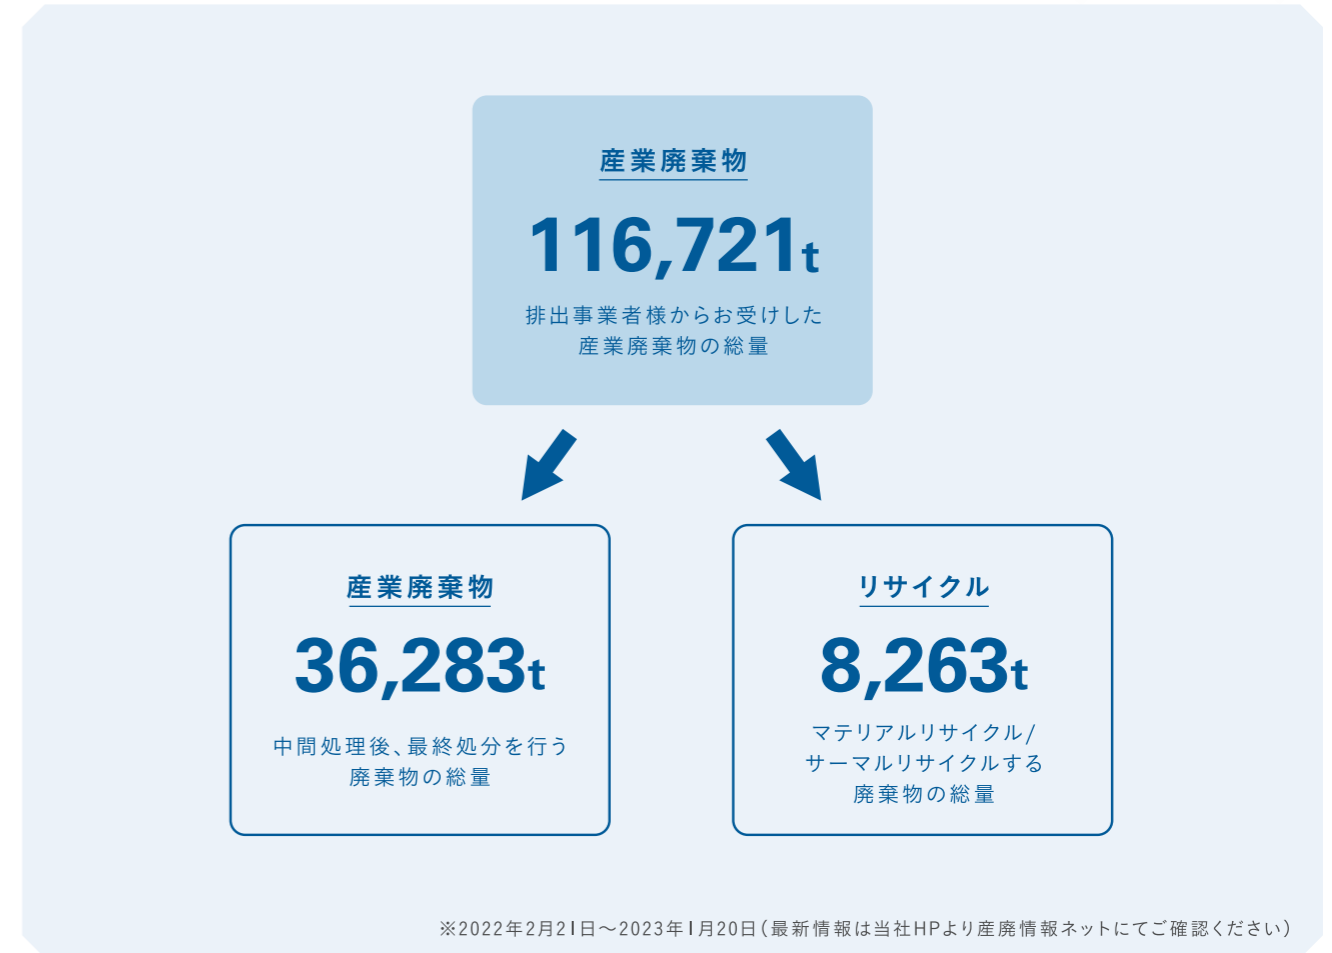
産業廃棄物

116,721t

排出事業者様からお受けした産業廃棄物の総量

産業廃棄物

36,283t

中間処理後、最終処分を行う廃棄物の総量

リサイクル

8,263t

マテリアルリサイクル/サーマルリサイクルする廃棄物の総量

※2022年2月21日～2023年1月20日（最新情報は当社HPより産廃情報ネットにてご確認ください）